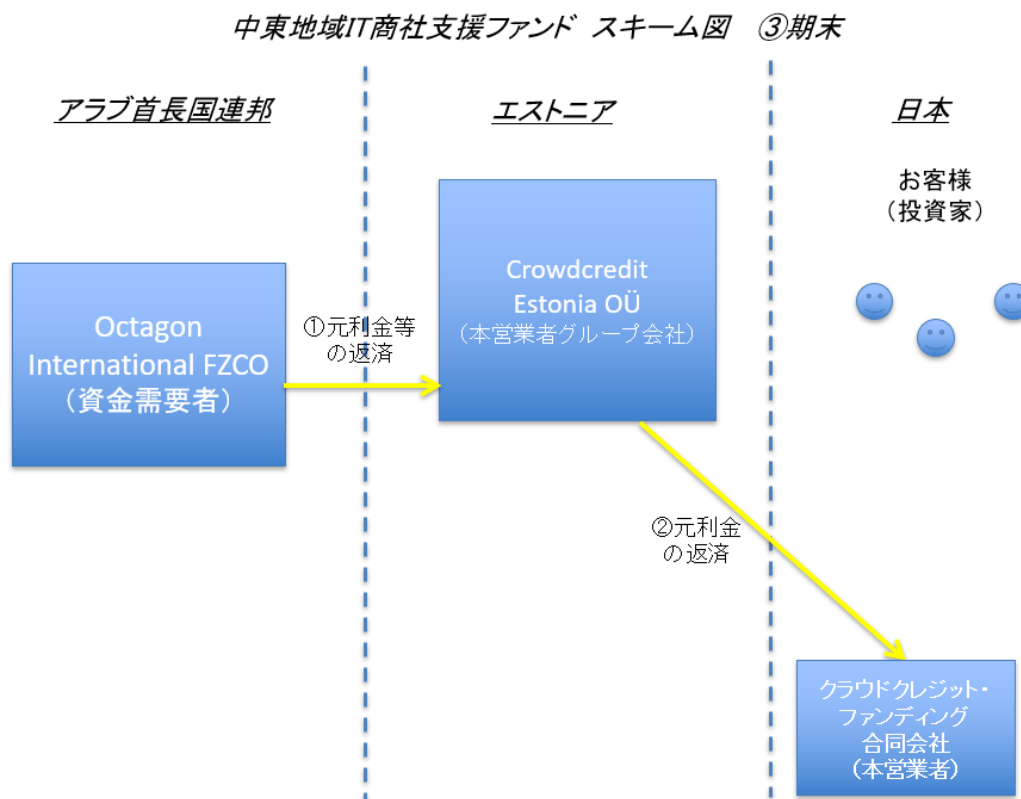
中東地域IT商社支援ファンド スキーム図 ③期末

アラブ首長国連邦

エストニア

日本

お客様
（投資家）

Octagon International FZCO
（資金需要者）

①元利金等の返済

Crowdcredit Estonia OÜ
（本営業者グループ会社）

②元利金の返済

クラウドクレジット・ファンディング合同会社
（本営業者）